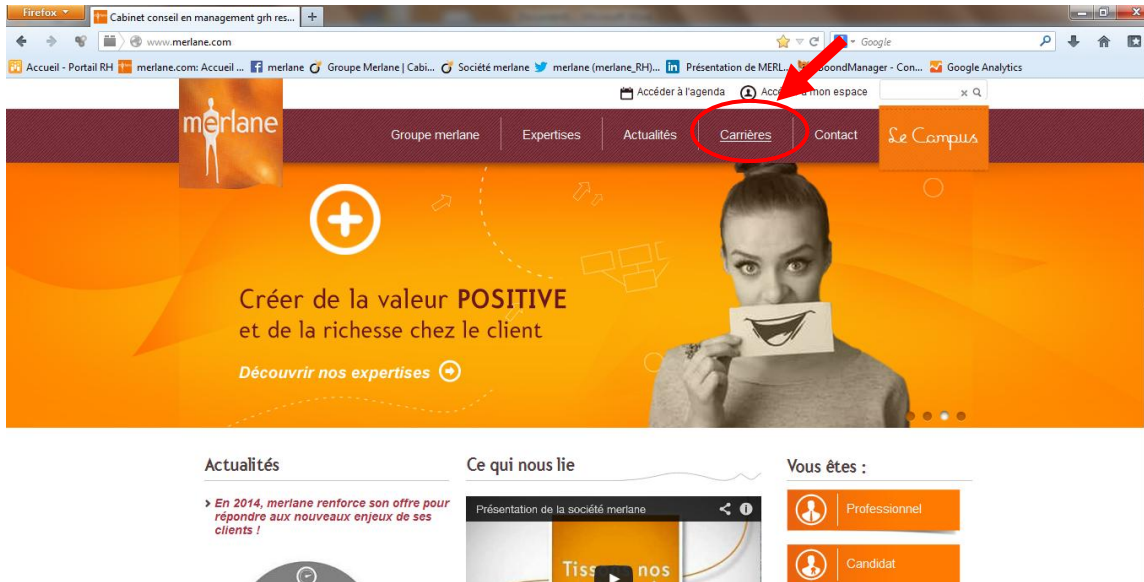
Firefox
Cabinet conseil en management grh res...
+
www.merlane.com
Google
Accueil - Portail RH
merlane.com: Accueil ...
merlane
Groupe Merlane | Cabi...
Société merlane
merlane (merlane_RH)...
Présentation de MERL...
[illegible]oondManager - Con...
Google Analytics

Accéder à l'agenda
Acc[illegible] mon espace

merlane
Groupe merlane
Expertises
Actualités
Carrières
Contact
Le Campus

Créer de la valeur POSITIVE
et de la richesse chez le client

Découvrir nos expertises

Actualités
> En 2014, merlane renforce son offre pour répondre aux nouveaux enjeux de ses clients !

Ce qui nous lie
Présentation de la société merlane
Tiss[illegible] nos

Vous êtes :
Professionnel
Candidat